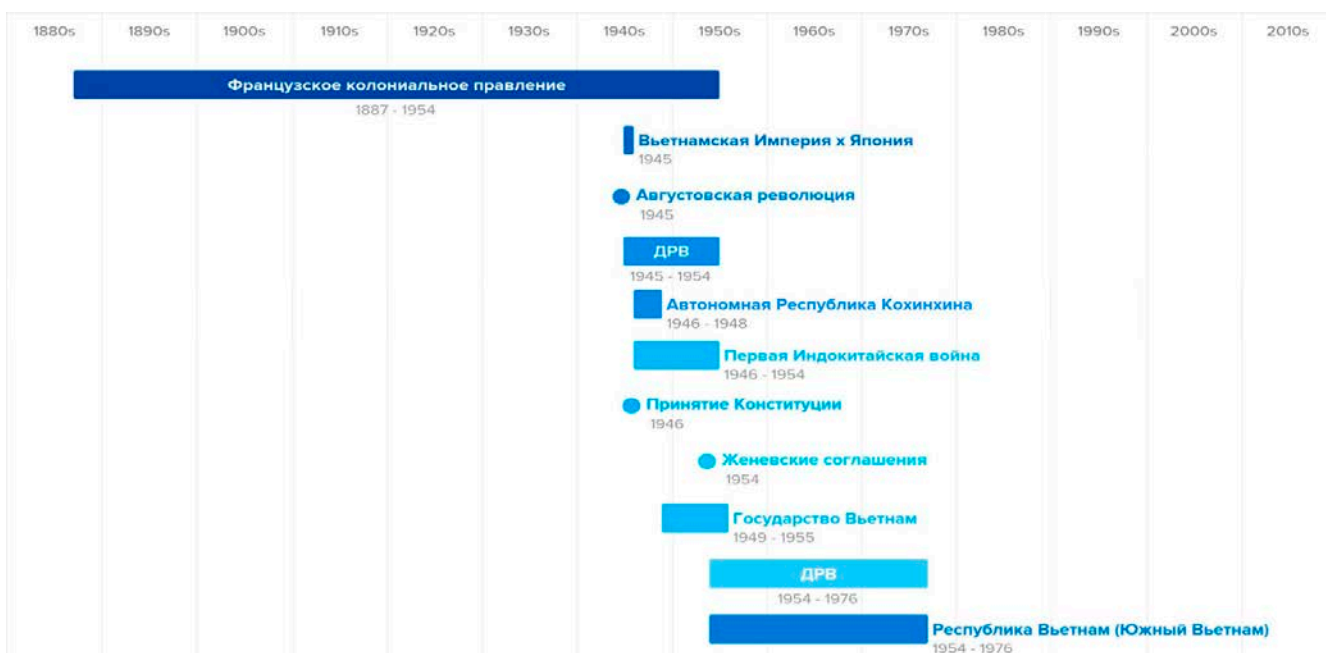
1880s 1890s 1900s 1910s 1920s 1930s 1940s 1950s 1960s 1970s 1980s 1990s 2000s 2010s

Французское колониальное правление
1887 - 1954

Вьетнамская Империя х Япония
1945

Августовская революция
1945

ДРВ
1945 - 1954

Автономная Республика Кохинхина
1946 - 1948

Первая Индокитайская война
1946 - 1954

Принятие Конституции
1946

Женевские соглашения
1954

Государство Вьетнам
1949 - 1955

ДРВ
1954 - 1976

Республика Вьетнам (Южный Вьетнам)
1954 - 1976